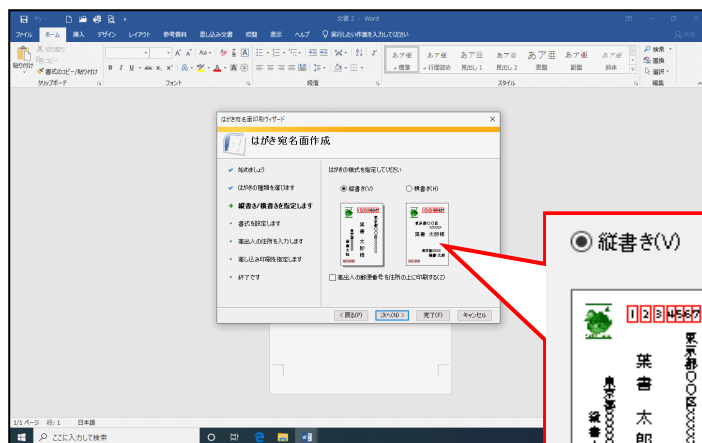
文書 2 - Word

ファイル ホーム 挿入 デザイン レイアウト 参考資料 差し込み文書 校閲 表示 ヘルプ 実行したい作業を入力してください

切り取り
コピー
書式のコピー/貼り付け
貼り付け
クリップボード
フォント
段落
あア亜 標準
あア亜 行間詰め
あア亜 見出し 1
あア亜 見出し 2
あア亜 表題
あア亜 副題
あア亜 斜体
スタイル
検索
置換
選択
編集

はがき宛名面印刷ウィザード

はがき宛名面作成

始めましょう
はがきの種類を選びます
縦書き/横書きを指定します
書式を設定します
差出人の住所を入力します
差し込み印刷を指定します
終了です

はがきの様式を指定してください
◉ 縦書き(V)
○ 横書き(H)

□ 差出人の郵便番号を住所の上に印刷する(Z)

< 戻る(B) 次へ(N) > 完了(F) キャンセル

◉ 縦書き(V)

1 2 3 4 5 6 7

葉書 太郎

1/1 ページ 行: 1 日本語

ここに入力して検索